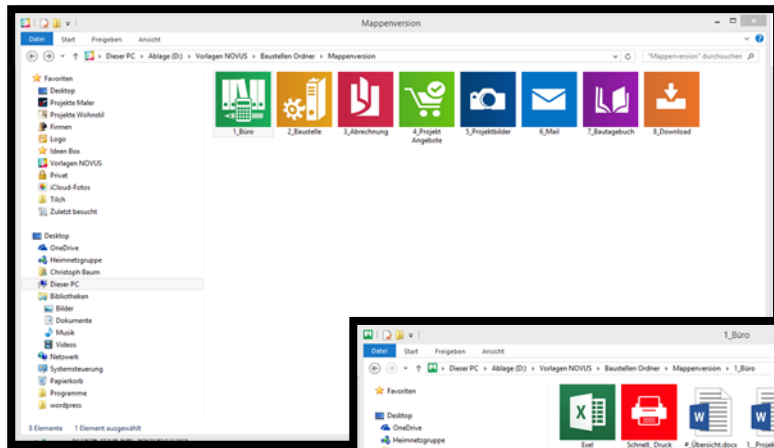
Mappenversion

Datei Start Freigeben Ansicht

Dieser PC › Ablage (D:) › Vorlagen NOVUS › Baustellen Ordner › Mappenversion

"Mappenversion" durchsuchen

Favoriten
Desktop
Projekte Maler
Projekte Wohnstil
Firmen
Logo
Ideen Box
Vorlagen NOVUS
Privat
iCloud-Fotos
Tilch
Zuletzt besucht

Desktop
OneDrive
Heimnetzgruppe
Christoph Baum
Dieser PC
Bibliotheken
Bilder
Dokumente
Musik
Videos
Netzwerk
Systemsteuerung
Papierkorb
Programme
wordpress

8 Elemente 1 Element ausgewählt

1_Büro
2_Baustelle
3_Abrechnung
4_Projekt Angebote
5_Projektbilder
6_Mail
7_Bautagebuch
8_Download

1_Büro

Datei Start Freigeben Ansicht

Dieser PC › Ablage (D:) › Vorlagen NOVUS › Baustellen Ordner › Mappenversion › 1_Büro

Favoriten

Desktop
OneDrive
Heimnetzgruppe

Exel
Schnell_Druck
#_Übersicht.docx
1_Projekt